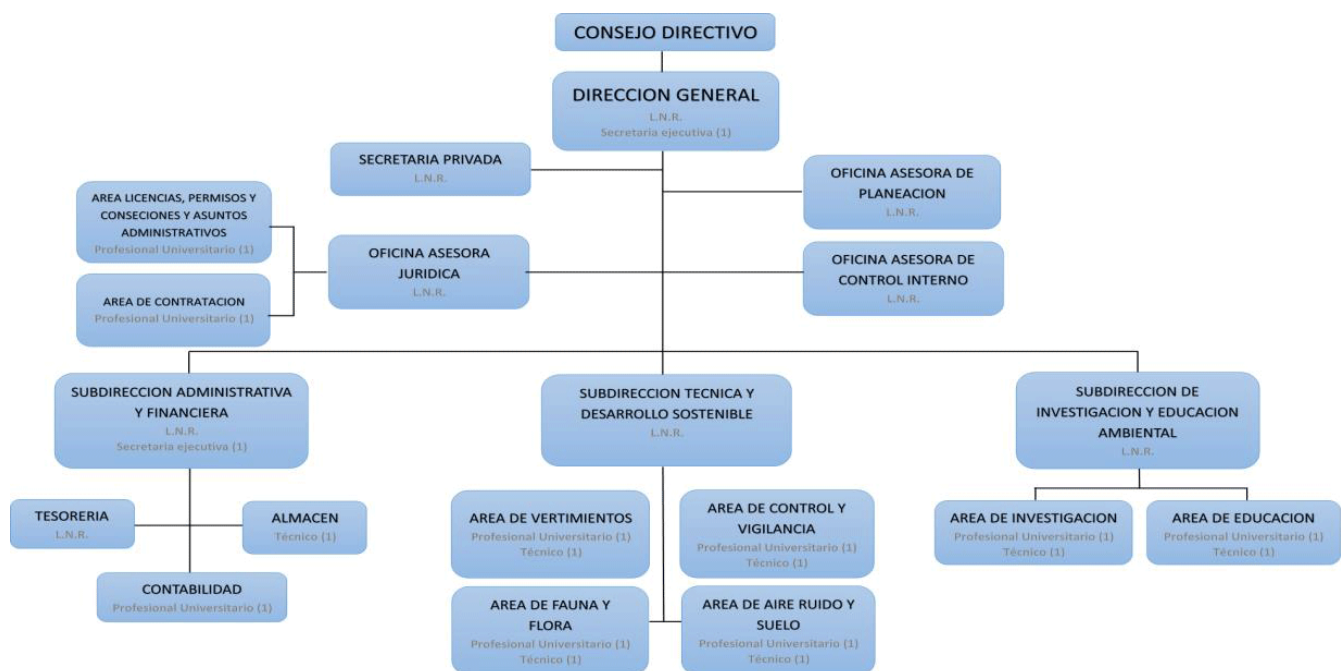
CONSEJO DIRECTIVO

DIRECCION GENERAL
L.N.R.
Secretaria ejecutiva (1)

SECRETARIA PRIVADA
L.N.R.

OFICINA ASESORA DE PLANEACION
L.N.R.

AREA LICENCIAS, PERMISOS Y CONSECIONES Y ASUNTOS ADMINISTRATIVOS
Profesional Universitario (1)

OFICINA ASESORA JURIDICA
L.N.R.

OFICINA ASESORA DE CONTROL INTERNO
L.N.R.

AREA DE CONTRATACION
Profesional Universitario (1)

SUBDIRECCION ADMINISTRATIVA Y FINANCIERA
L.N.R.
Secretaria ejecutiva (1)

SUBDIRECCION TECNICA Y DESARROLLO SOSTENIBLE
L.N.R.

SUBDIRECCION DE INVESTIGACION Y EDUCACION AMBIENTAL
L.N.R.

TESORERIA
L.N.R.

ALMACEN
Técnico (1)

CONTABILIDAD
Profesional Universitario (1)

AREA DE VERTIMIENTOS
Profesional Universitario (1)
Técnico (1)

AREA DE CONTROL Y VIGILANCIA
Profesional Universitario (1)
Técnico (1)

AREA DE FAUNA Y FLORA
Profesional Universitario (1)
Técnico (1)

AREA DE AIRE RUIDO Y SUELO
Profesional Universitario (1)
Técnico (1)

AREA DE INVESTIGACION
Profesional Universitario (1)
Técnico (1)

AREA DE EDUCACION
Profesional Universitario (1)
Técnico (1)